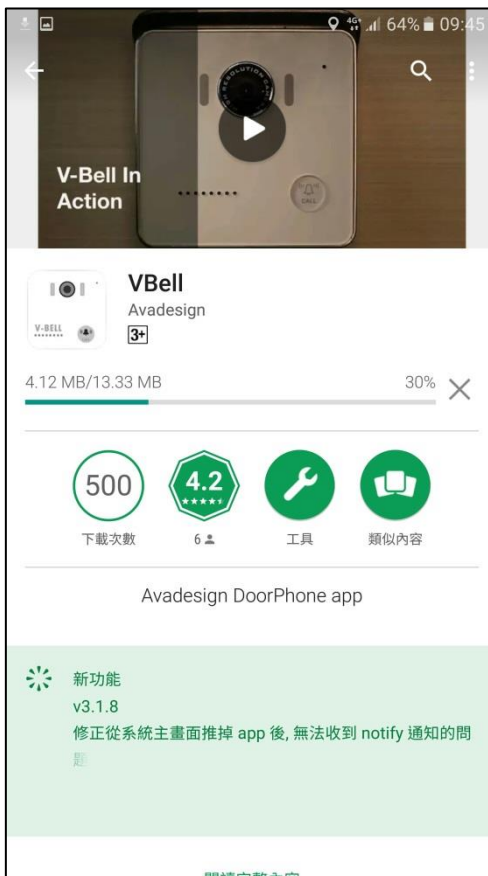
4G 64% 09:45

V-Bell In Action

RESOLUTION

CALL

VBell
Avadesign
3+

V-BELL

4.12 MB/13.33 MB
30%

500
下載次數

4.2
6

工具

類似內容

Avadesign DoorPhone app

新功能
v3.1.8
修正從系統主畫面推掉 app 後, 無法收到 notify 通知的問題

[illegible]